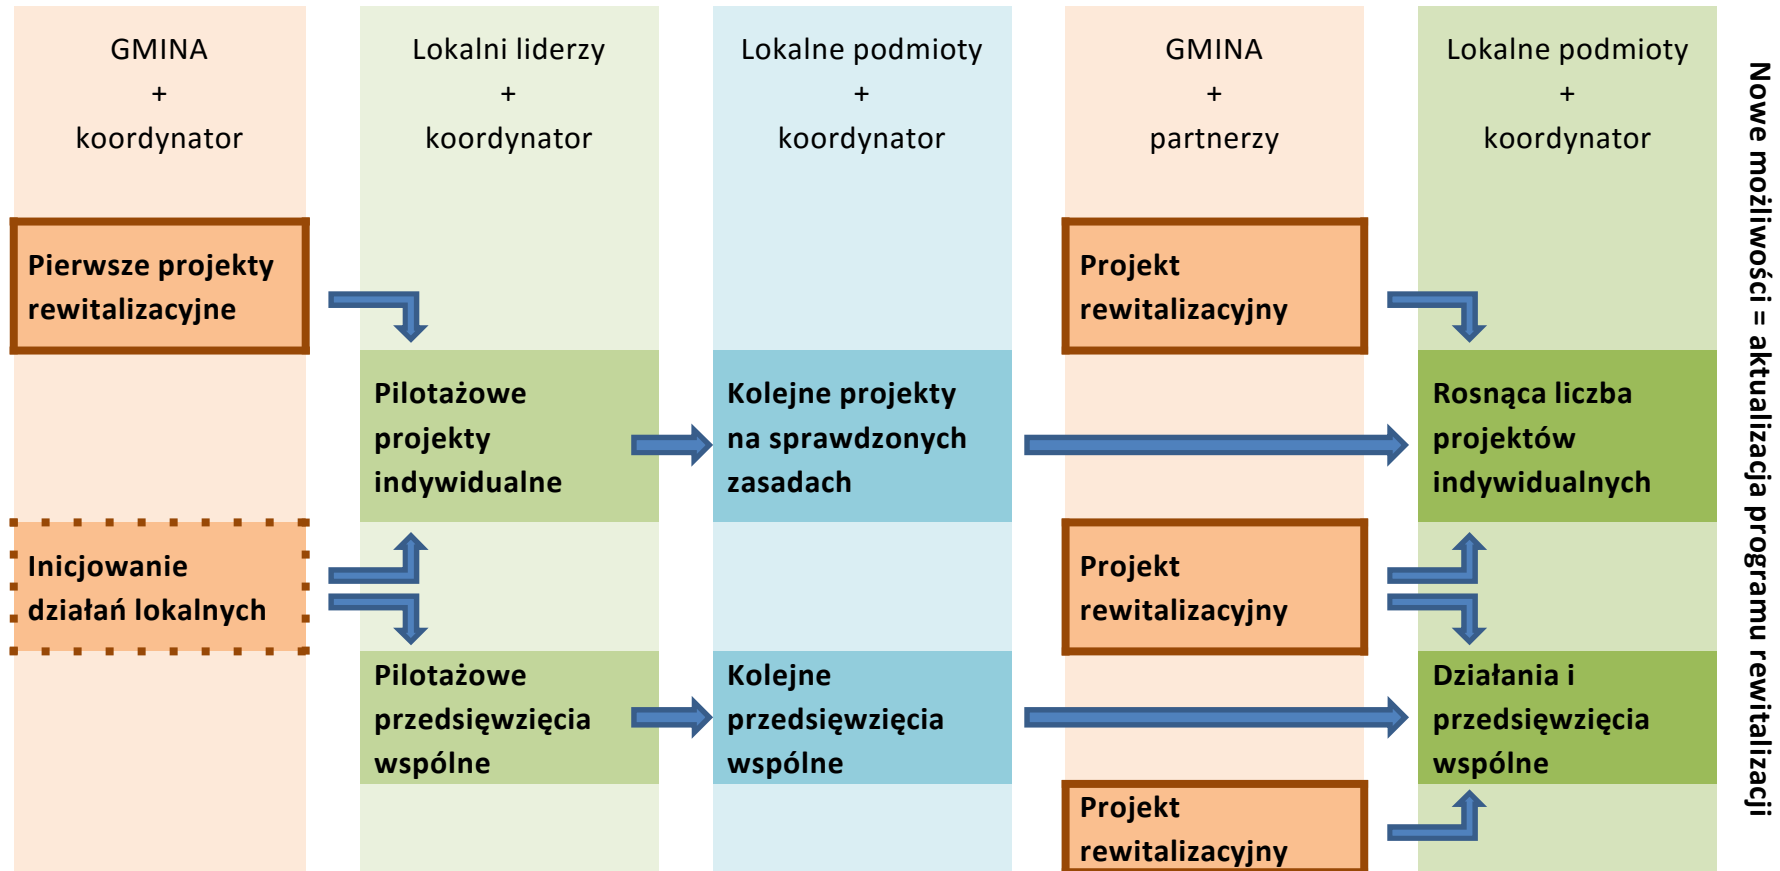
GMINA
+
koordynator

Lokalni liderzy
+
koordynator

Lokalne podmioty
+
koordynator

GMINA
+
partnerzy

Lokalne podmioty
+
koordynator

Nowe możliwości = aktualizacja programu rewitalizacji

Pierwsze projekty rewitalizacyjne

Projekt rewitalizacyjny

Pilotażowe projekty indywidualne

Kolejne projekty na sprawdzonych zasadach

Rosnąca liczba projektów indywidualnych

Inicjowanie działań lokalnych

Projekt rewitalizacyjny

Pilotażowe przedsięwzięcia wspólne

Kolejne przedsięwzięcia wspólne

Działania i przedsięwzięcia wspólne

Projekt rewitalizacyjny